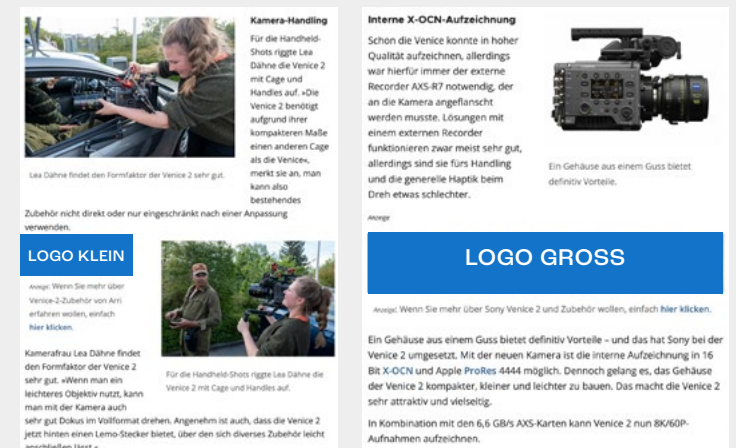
Kamera-Handling

Für die Handheld-Shots riggte Lea Dähne die Venice 2 mit Cage und Handles auf. »Die Venice 2 benötigt aufgrund ihrer kompakteren Maße einen anderen Cage als die Venice«, merkt sie an, man kann also bestehendes Zubehör nicht direkt oder nur eingeschränkt nach einer Anpassung verwenden.

Lea Dähne findet den Formfaktor der Venice 2 sehr gut.

LOGO KLEIN

Anzeige: Wenn Sie mehr über Venice-2-Zubehör von Arri erfahren wollen, einfach hier klicken.

Für die Handheld-Shots riggte Lea Dähne die Venice 2 mit Cage und Handles auf.

Kamerafrau Lea Dähne findet den Formfaktor der Venice 2 sehr gut. »Wenn man ein leichteres Objektiv nutzt, kann man mit der Kamera auch sehr gut Dokus im Vollformat drehen. Angenehm ist auch, dass die Venice 2 jetzt hinten einen Lemo-Stecker bietet, über den sich diverses Zubehör leicht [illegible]

Interne X-OCN-Aufzeichnung

Schon die Venice konnte in hoher Qualität aufzeichnen, allerdings war hierfür immer der externe Recorder AXS-R7 notwendig, der an die Kamera angeflanscht werden musste. Lösungen mit einem externen Recorder funktionieren zwar meist sehr gut, allerdings sind sie fürs Handling und die generelle Haptik beim Dreh etwas schlechter.

Ein Gehäuse aus einem Guss bietet definitiv Vorteile.

Anzeige

LOGO GROSS

Anzeige: Wenn Sie mehr über Sony Venice 2 und Zubehör wollen, einfach hier klicken.

Ein Gehäuse aus einem Guss bietet definitiv Vorteile – und das hat Sony bei der Venice 2 umgesetzt. Mit der neuen Kamera ist die interne Aufzeichnung in 16 Bit X-OCN und Apple ProRes 4444 möglich. Dennoch gelang es, das Gehäuse der Venice 2 kompakter, kleiner und leichter zu bauen. Das macht die Venice 2 sehr attraktiv und vielseitig.

In Kombination mit den 6,6 GB/s AXS-Karten kann Venice 2 nun 8K/60P-Aufnahmen aufzeichnen.